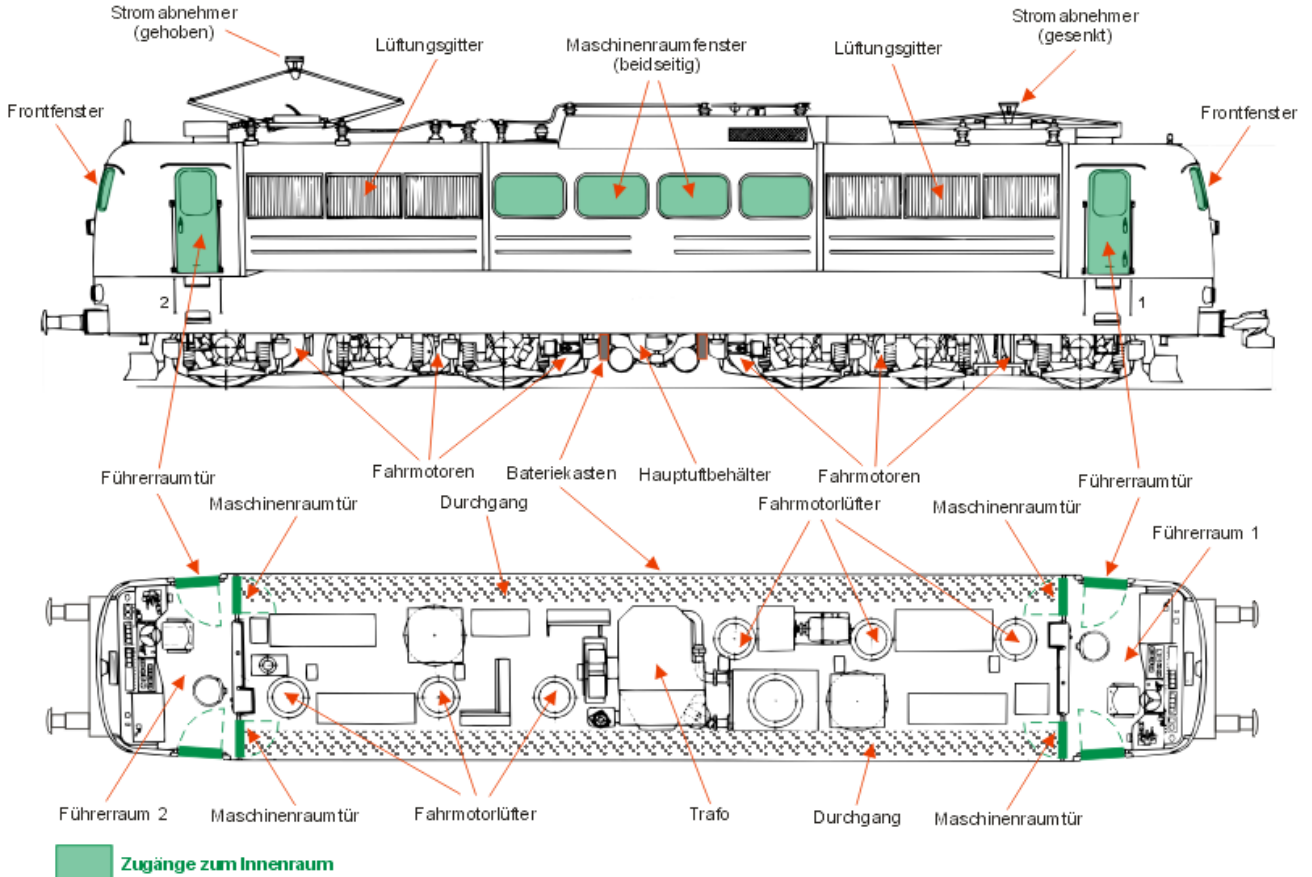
Strom abnehmer (gehoben)

Lüftungsgitter

Maschinenraumfenster (beidseitig)

Lüftungsgitter

Strom abnehmer (gesenkt)

Frontfenster

Frontfenster

2

1

Fahrmotoren

Bateriekasten

Hauptuftbehälter

Fahrmotoren

Führerraumtür

Führerraumtür

Maschinenraumtür

Durchgang

Fahrmotorlüfter

Maschinenraumtür

Führerraum 1

Führerraum 2

Maschinenraumtür

Fahrmotorlüfter

Trafo

Durchgang

Maschinenraumtür

Zugänge zum Innenraum